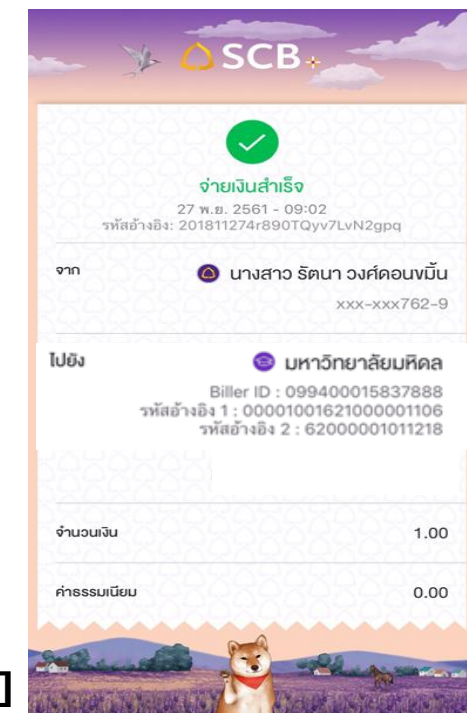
SCB

จ่ายเงินสำเร็จ
27 พ.ย. 2561 - 09:02
รหัสอ้างอิง: 201811274r890TQyv7LvN2gpq

จาก
นางสาว รัตนา วงศ์ดอนขมิ้น
xxx-xxx762-9

ไปยัง
มหาวิทยาลัยมหิดล
Biller ID : 099400015837888
รหัสอ้างอิง 1 : 0000100162100000l106
รหัสอ้างอิง 2 : 62000001011218

จำนวนเงิน 1.00

ค่าธรรมเนียม 0.00